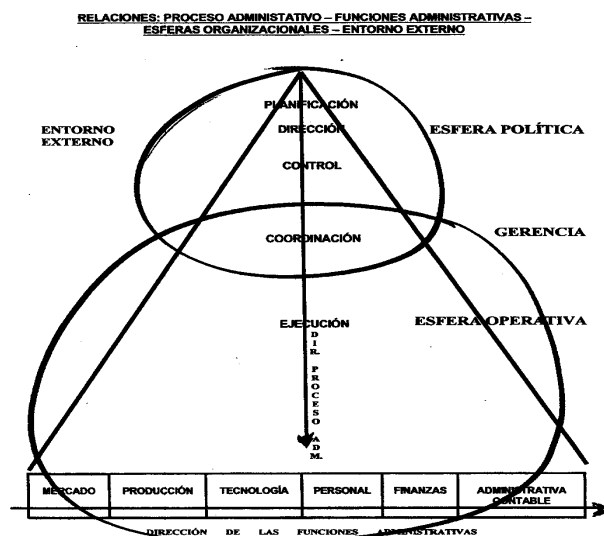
RELACIONES: PROCESO ADMINISTATIVO – FUNCIONES ADMINISTRATIVAS – ESFERAS ORGANIZACIONALES – ENTORNO EXTERNO

ENTORNO EXTERNO

PLANIFICACIÓN

DIRECCIÓN

ESFERA POLÍTICA

CONTROL

COORDINACIÓN

GERENCIA

EJECUCIÓN

ESFERA OPERATIVA

DIR. PROCESO ADM.

| MERCADO | PRODUCCIÓN | TECNOLOGÍA | PERSONAL | FINANZAS | ADMINISTRATIVA CONTABLE |
|---|---|---|---|---|---|

DIRECCIÓN DE LAS FUNCIONES ADMINISTRATIVAS